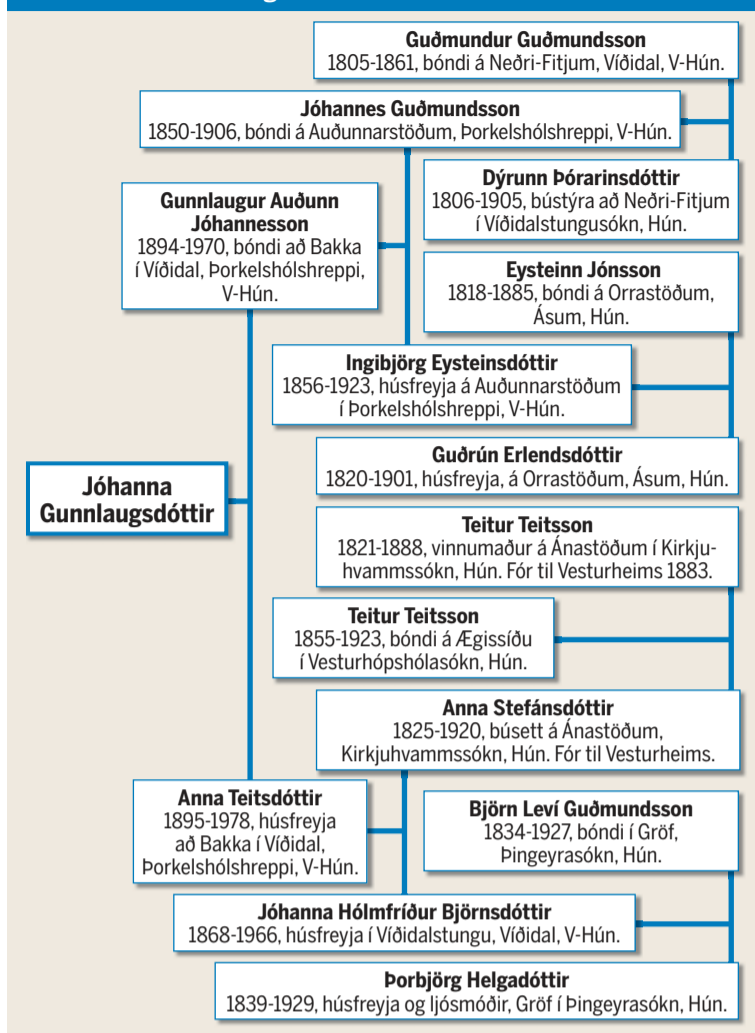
Guðmundur Guðmundsson
1805-1861, bóndi á Neðri-Fitjum, Víðidal, V-Hún.

Jóhannes Guðmundsson
1850-1906, bóndi á Auðunnarstöðum, Þorkelshólshreppi, V-Hún.

Dýrunn Þórarinsdóttir
1806-1905, bústýra að Neðri-Fitjum í Víðidalstungusókn, Hún.

Gunnlaugur Auðunn Jóhannesson
1894-1970, bóndi að Bakka í Víðidal, Þorkelshólshreppi, V-Hún.

Eysteinn Jónsson
1818-1885, bóndi á Orrastöðum, Ásum, Hún.

Ingibjörg Eysteinsdóttir
1856-1923, húsfreyja á Auðunnarstöðum í Þorkelshólshreppi, V-Hún.

Guðrún Erlendsdóttir
1820-1901, húsfreyja, á Orrastöðum, Ásum, Hún.

Jóhanna Gunnlaugsdóttir

Teitur Teitsson
1821-1888, vinnumaður á Ánastöðum í Kirkjuhvammssókn, Hún. Fór til Vesturheims 1883.

Teitur Teitsson
1855-1923, bóndi á Ægissíðu í Vesturhópshólasókn, Hún.

Anna Stefánsdóttir
1825-1920, búsett á Ánastöðum, Kirkjuhvammssókn, Hún. Fór til Vesturheims.

Anna Teitsdóttir
1895-1978, húsfreyja að Bakka í Víðidal, Þorkelshólshreppi, V-Hún.

Björn Leví Guðmundsson
1834-1927, bóndi í Gröf, Þingeyrasókn, Hún.

Jóhanna Hólmfríður Björnsdóttir
1868-1966, húsfreyja í Víðidalstungu, Víðidal, V-Hún.

Þorbjörg Helgadóttir
1839-1929, húsfreyja og ljósmóðir, Gröf í Þingeyrasókn, Hún.